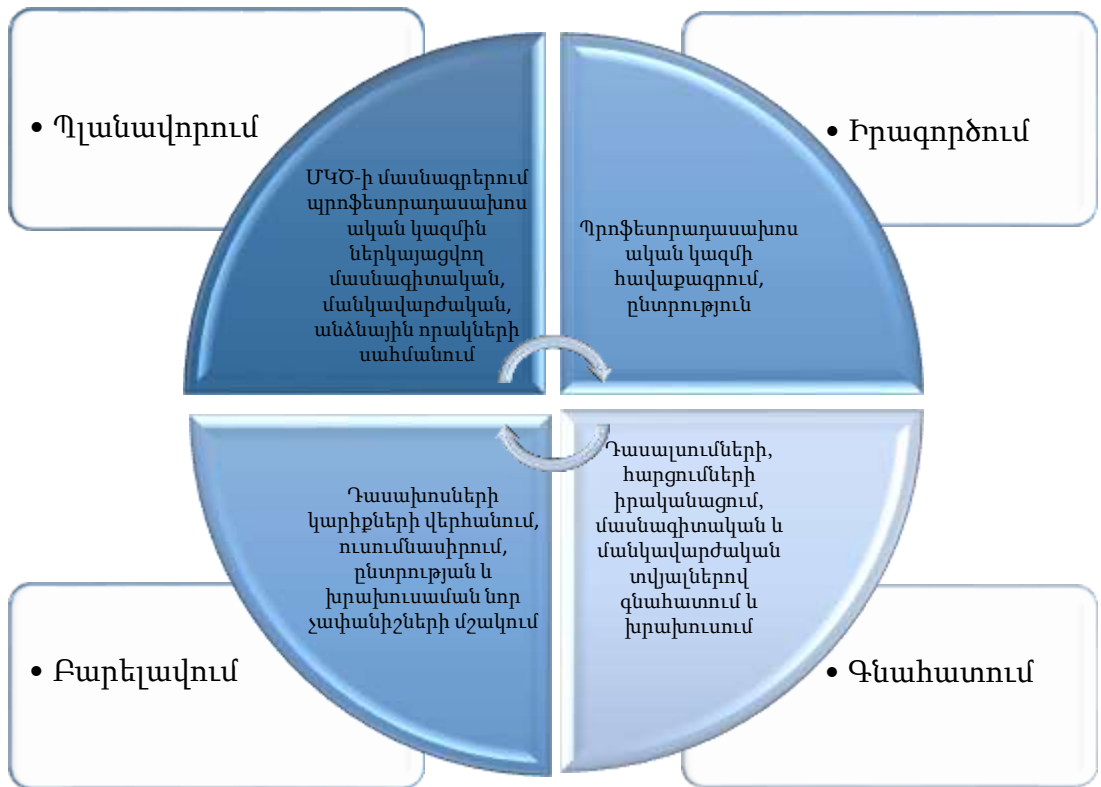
• Պլանավորում

ՄԿԾ-ի մասնագրերում պրոֆեսորադասախոսական կազմին ներկայացվող մասնագիտական, մանկավարժական, անձնային որակների սահմանում

• Իրագործում

Պրոֆեսորադասախոսական կազմի հավաքագրում, ընտրություն

Դասախոսների կարիքների վերհանում, ուսումնասիրում, ընտրության և խրախուսման նոր չափանիշների մշակում

Դասալսումների, հարցումների իրականացում, մասնագիտական և մանկավարժական տվյալներով գնահատում և խրախուսում

• Բարելավում

• Գնահատում